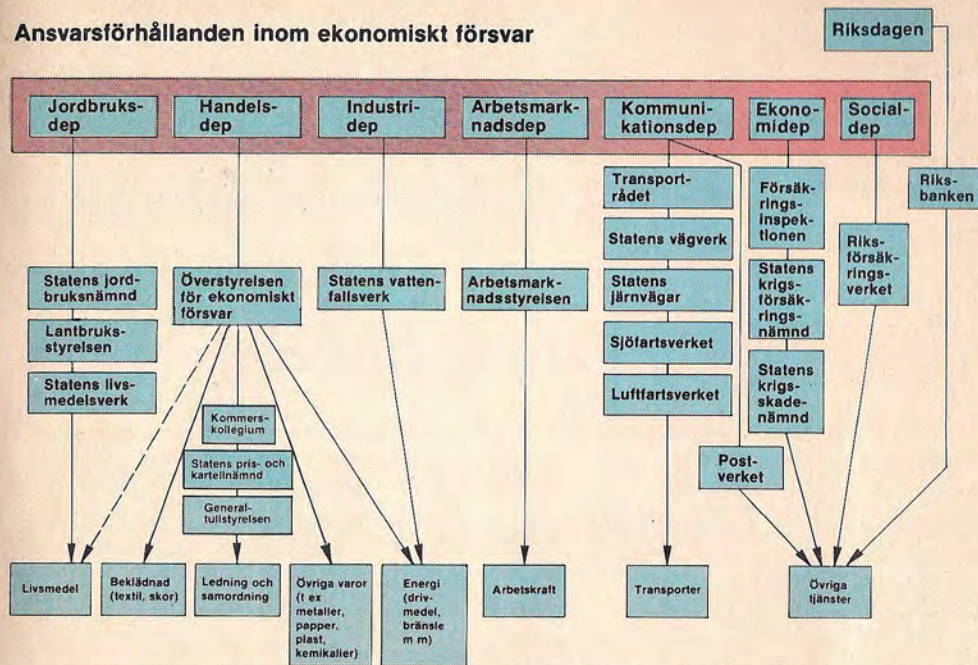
Ansvarsförhållanden inom ekonomiskt försvar

Riksdagen

Jordbruksdep

Handelsdep

Industridep

Arbetsmarknadsdep

Kommunikationsdep

Ekonomidep

Socialdep

Riksbanken

Transportrådet

Statens vägverk

Statens järnvägar

Sjöfartsverket

Luftfartsverket

Försäkringsinspektionen

Statens krigsförsäkringsnämnd

Statens krigsskadenämnd

Riksförsäkringsverket

Statens jordbruksnämnd

Lantbruksstyrelsen

Statens livsmedelsverk

Överstyrelsen för ekonomiskt försvar

Statens vattenfallsverk

Arbetsmarknadsstyrelsen

Kommerskollegium

Statens pris- och kartellnämnd

Generaltullstyrelsen

Postverket

Livsmedel

Beklädnad (textil, skor)

Ledning och samordning

Övriga varor (t ex metaller, papper, plast, kemikalier)

Energi (drivmedel, bränsle m m)

Arbetskraft

Transporter

Övriga tjänster